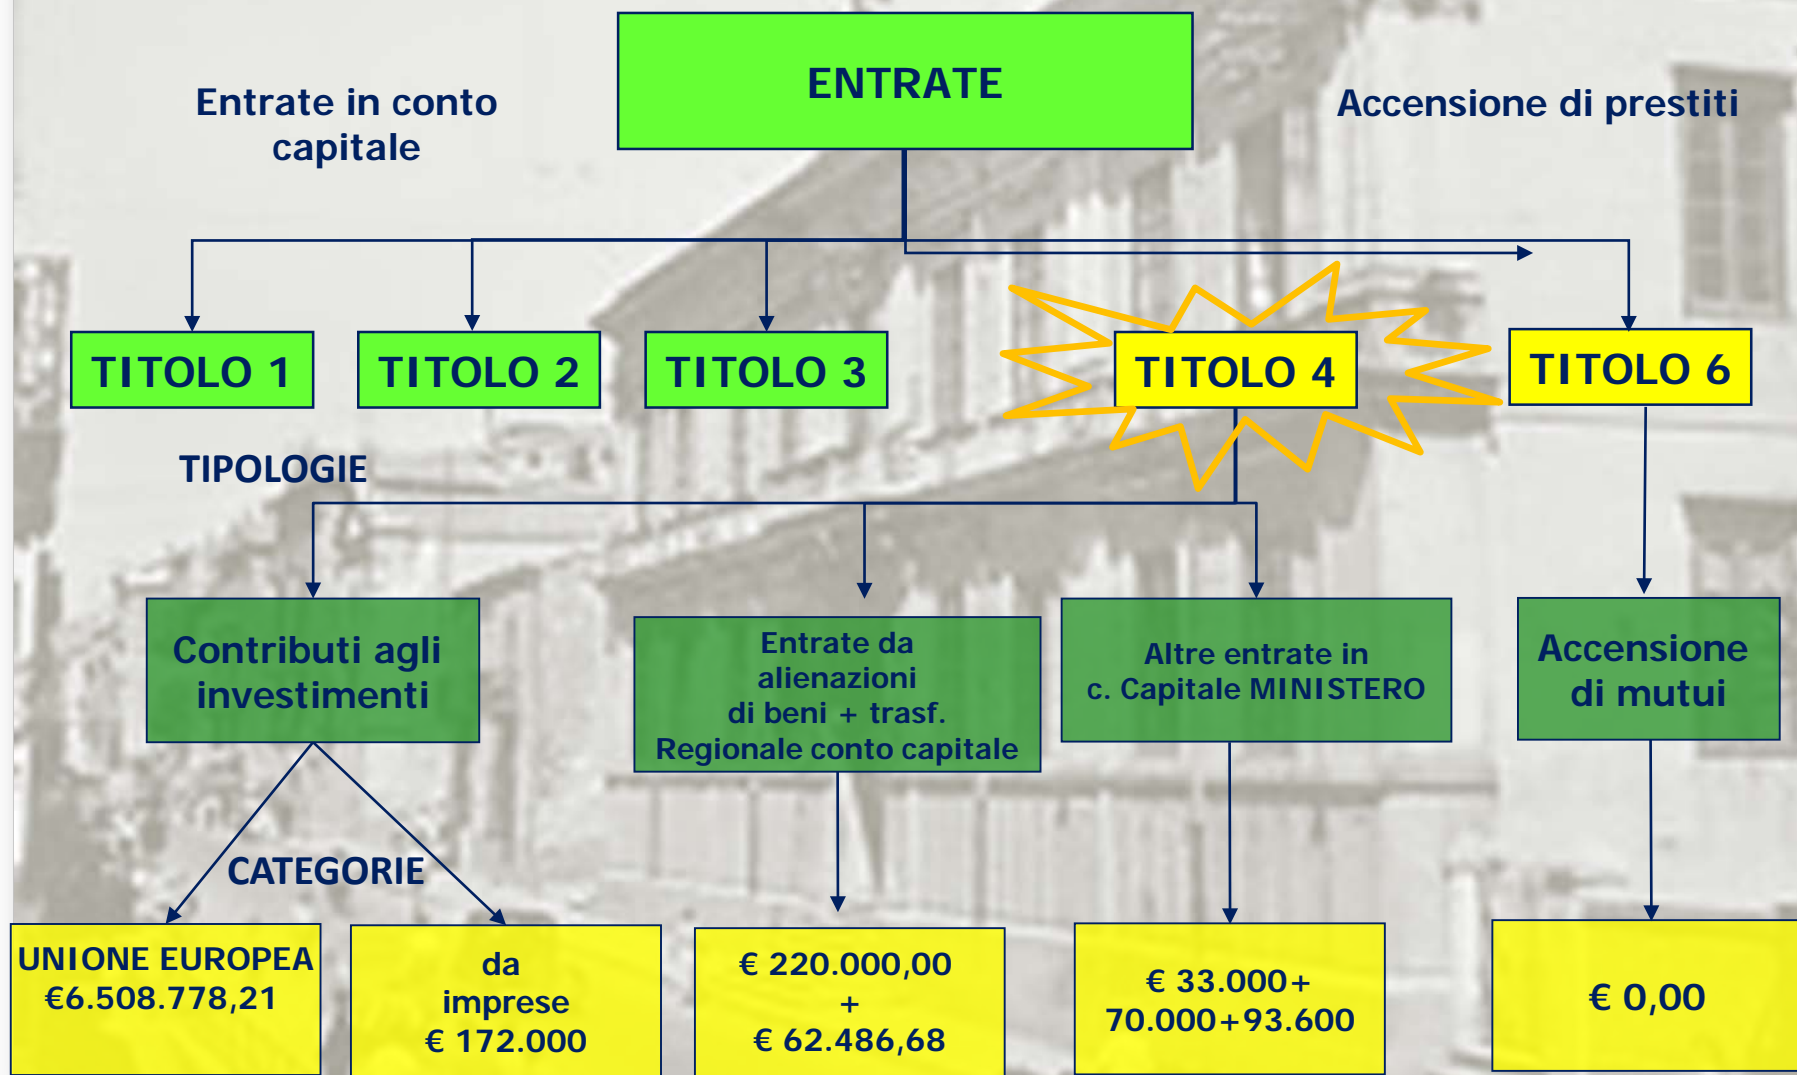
Entrate in conto capitale

ENTRATE

Accensione di prestiti

TITOLO 1

TITOLO 2

TITOLO 3

TITOLO 4

TITOLO 6

TIPOLOGIE

Contributi agli investimenti

Entrate da alienazioni di beni + trasf. Regionale conto capitale

Altre entrate in c. Capitale MINISTERO

Accensione di mutui

CATEGORIE

UNIONE EUROPEA €6.508.778,21

da imprese € 172.000

€ 220.000,00 + € 62.486,68

€ 33.000+ 70.000+93.600

€ 0,00